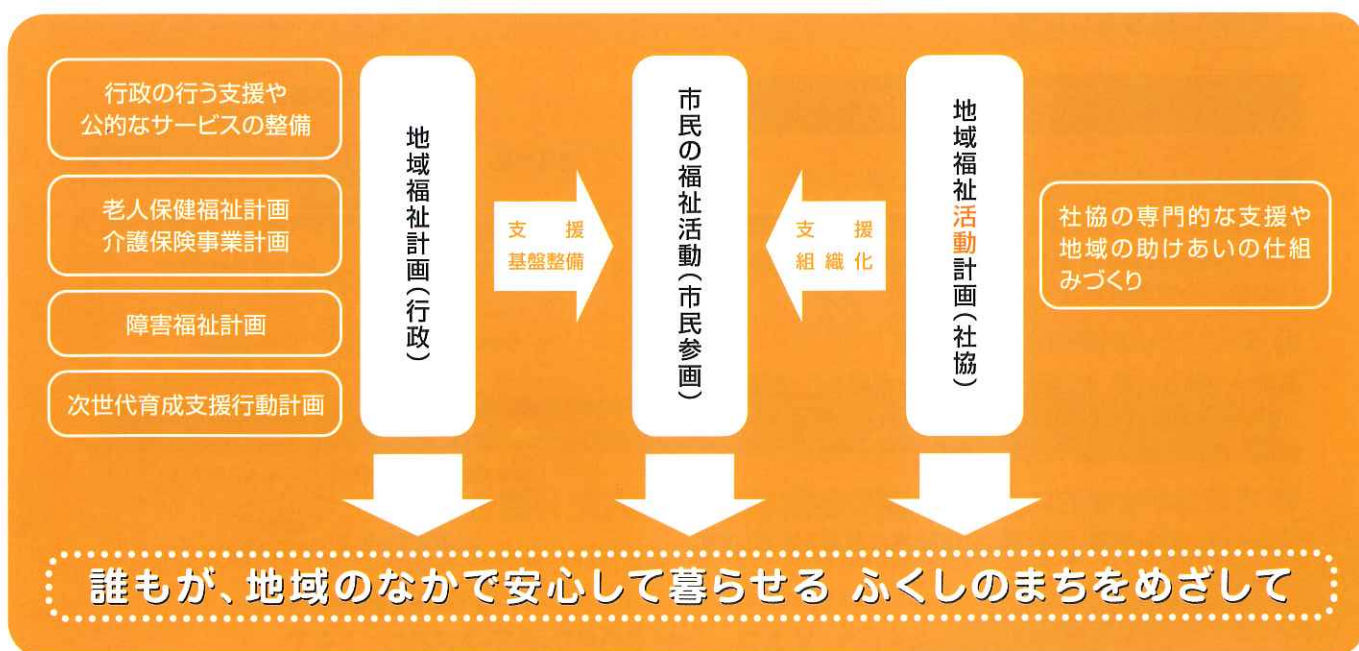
行政の行う支援や
公的なサービスの整備

老人保健福祉計画
介護保険事業計画

障害福祉計画

次世代育成支援行動計画

地域福祉計画（行政）

支　援
基盤整備

市民の福祉活動（市民参画）

支　援
組織化

地域福祉活動計画（社協）

社協の専門的な支援や
地域の助けあいの仕組
みづくり

誰もが、地域のなかで安心して暮らせる ふくしのまちをめざして